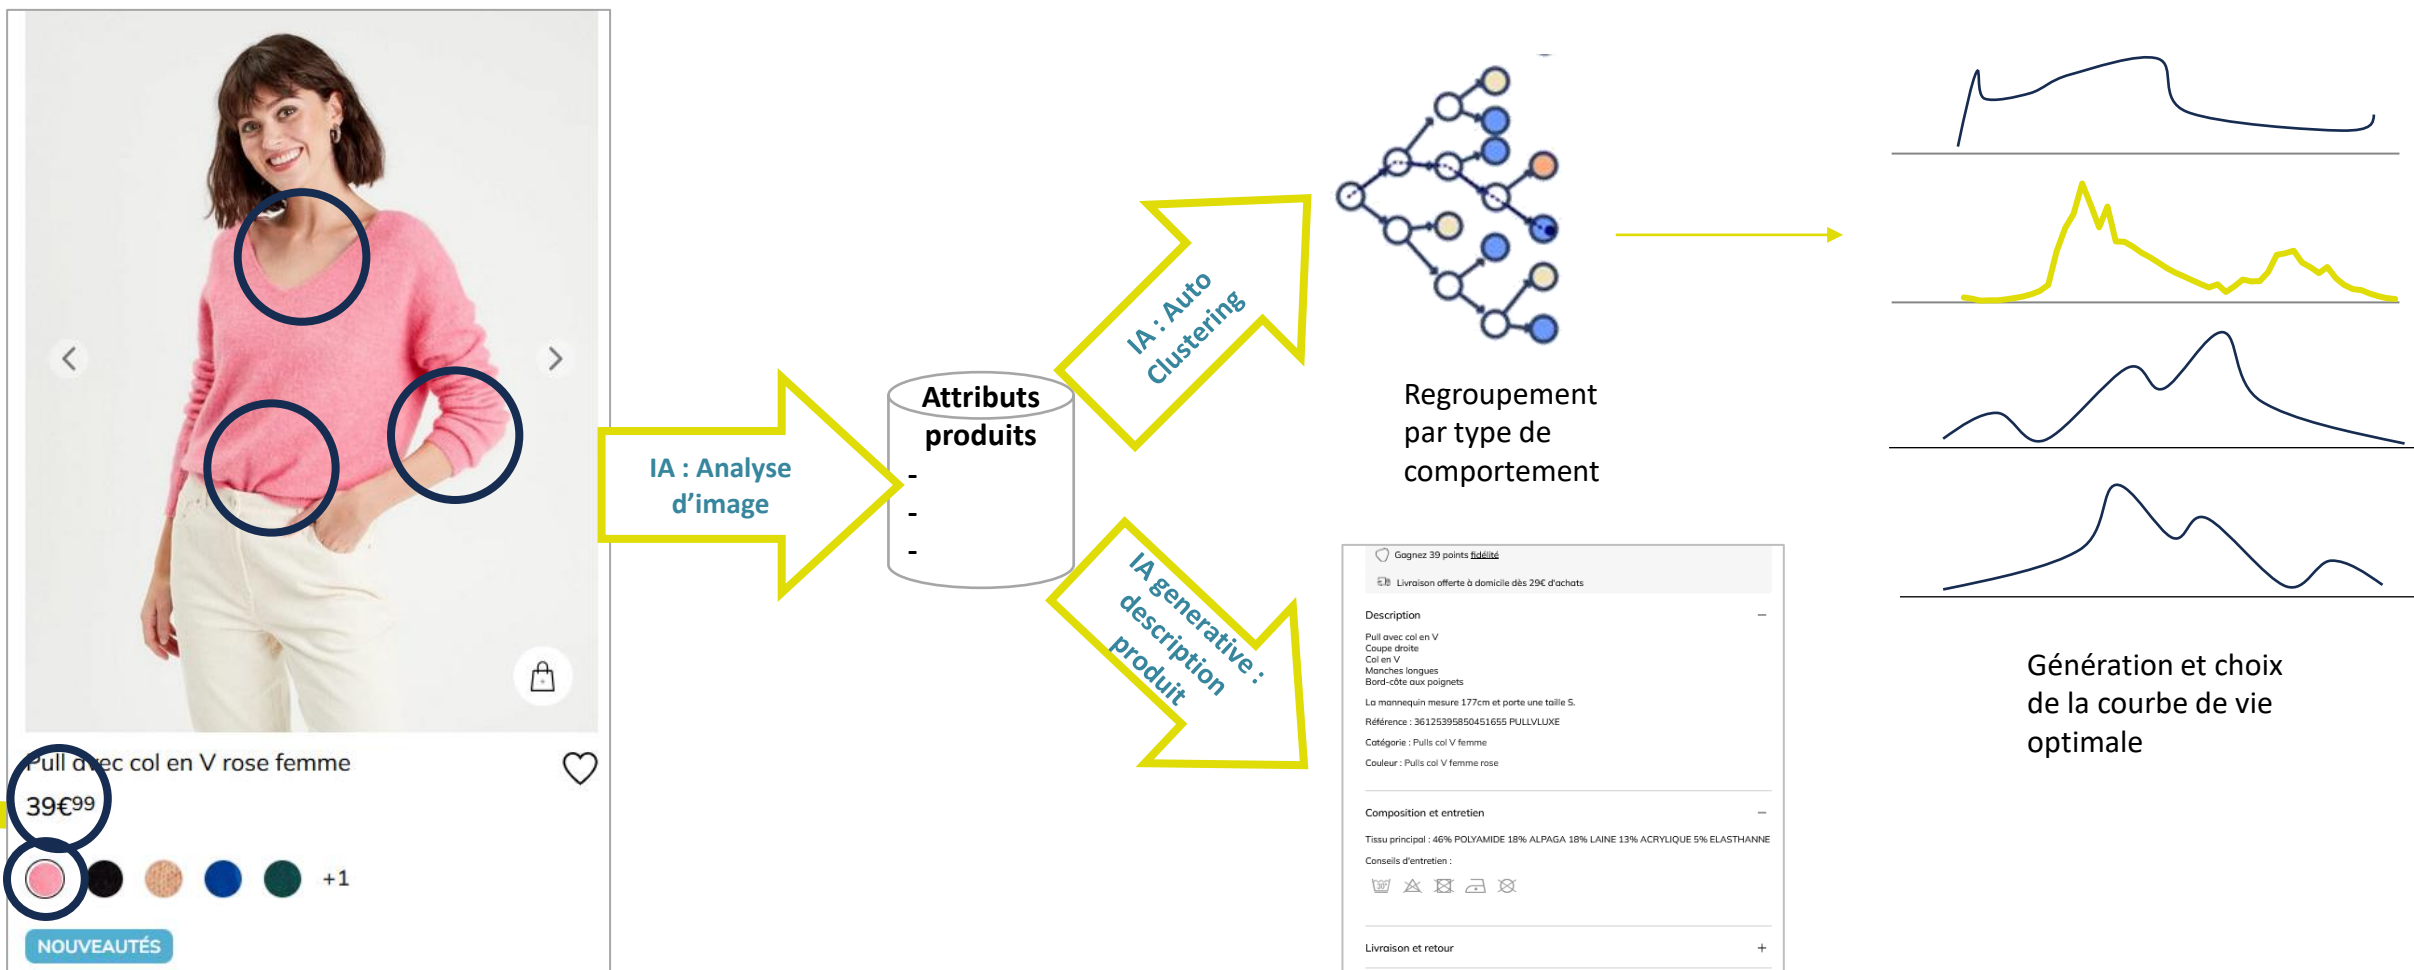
Pull avec col en V rose femme

39€99

+1

NOUVEAUTÉS

IA : Analyse d'image

Attributs produits
-
-
-

IA : Auto Clustering

IA generative : description produit

Regroupement par type de comportement

Gagnez 39 points fidélité

Livraison offerte à domicile dès 29€ d'achats

Description –

Pull avec col en V
Coupe droite
Col en V
Manches longues
Bord-côte aux poignets

Le mannequin mesure 177cm et porte une taille S.

Référence : 3612539585045165 PULLVLUXE

Catégorie : Pulls col V femme

Couleur : Pulls col V femme rose

Composition et entretien –

Tissu principal : 46% POLYAMIDE 18% ALPAGA 18% LAINE 13% ACRYLIQUE 5% ELASTHANNE

Conseils d'entretien :

Livraison et retour +

Génération et choix de la courbe de vie optimale